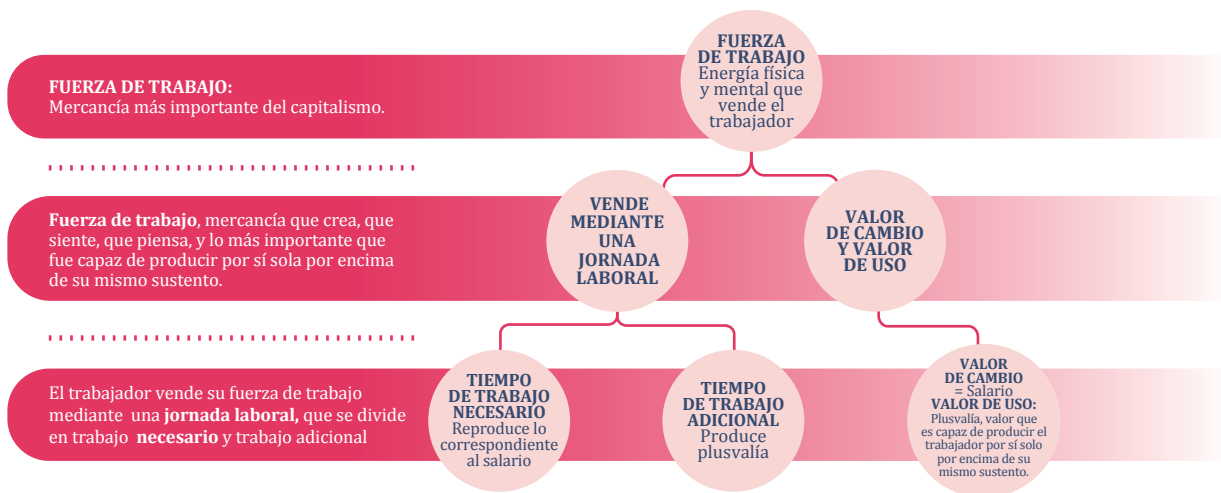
FUERZA DE TRABAJO:
Mercancía más importante del capitalismo.

FUERZA DE TRABAJO
Energía física y mental que vende el trabajador

Fuerza de trabajo, mercancía que crea, que siente, que piensa, y lo más importante que fue capaz de producir por sí sola por encima de su mismo sustento.

VENDE MEDIANTE UNA JORNADA LABORAL

VALOR DE CAMBIO Y VALOR DE USO

El trabajador vende su fuerza de trabajo mediante una jornada laboral, que se divide en trabajo necesario y trabajo adicional

TIEMPO DE TRABAJO NECESARIO
Reproduce lo correspondiente al salario

TIEMPO DE TRABAJO ADICIONAL
Produce plusvalía

VALOR DE CAMBIO
= Salario
VALOR DE USO:
Plusvalía, valor que es capaz de producir el trabajador por sí solo por encima de su mismo sustento.